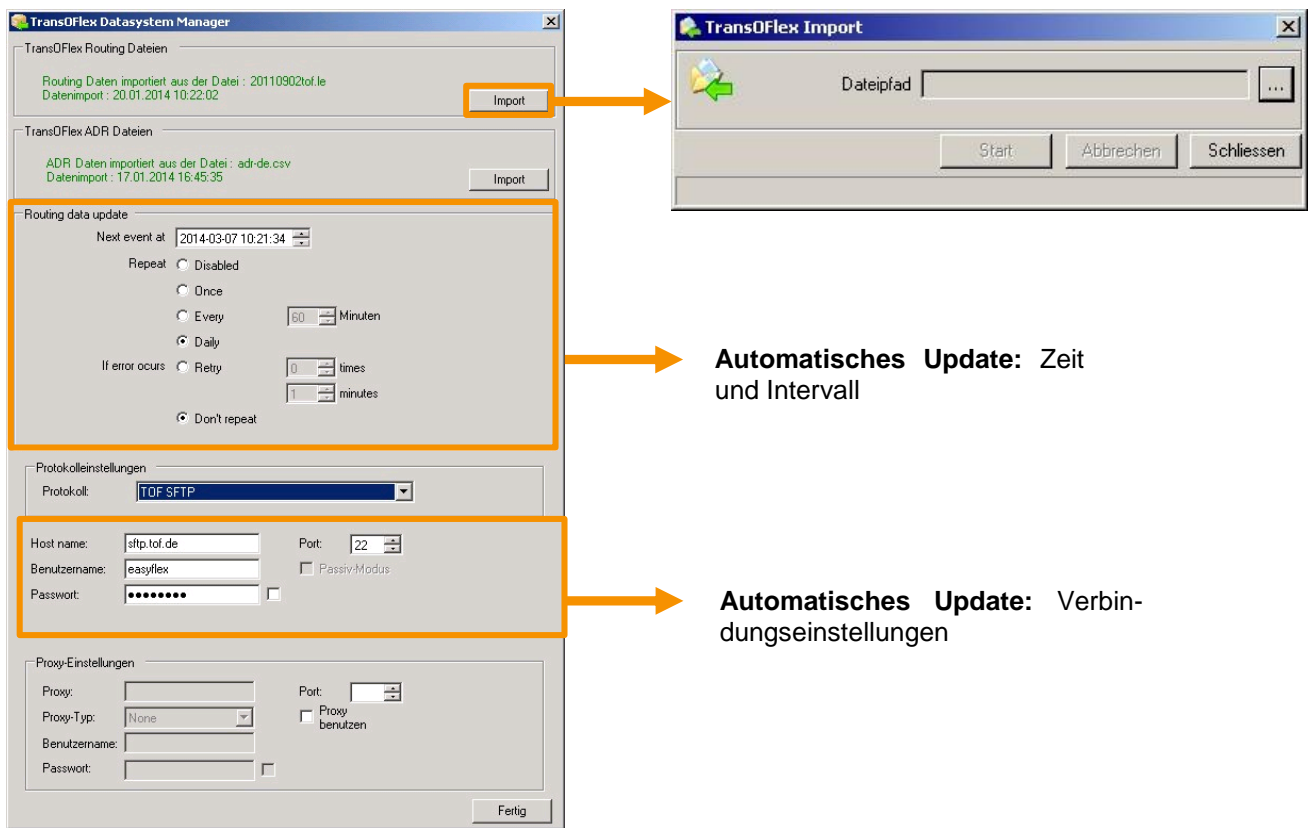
TransOFlex Datasystem Manager

TransOFlex Routing Dateien

Routing Daten importiert aus der Datei : 20110902tof.le
Datenimport : 20.01.2014 10:22:02

Import

TransOFlex ADR Dateien

ADR Daten importiert aus der Datei : adr-de.csv
Datenimport : 17.01.2014 16:45:35

Import

Routing data update

Next event at 2014-03-07 10:21:34

Repeat Disabled

Once

Every 60 Minuten

Daily

If error ocurs Retry 0 times

1 minutes

Don't repeat

Protokolleinstellungen

Protokoll: TOF SFTP

Host name: sftp.tof.de
Port: 22
Benutzername: easyflex
Passiv-Modus
Passwort: ••••••••

Proxy-Einstellungen

Proxy:
Port:
Proxy-Typ: None
Proxy benutzen
Benutzername:
Passwort:

Fertig

TransOFlex Import

Dateipfad ...

Start Abbrechen Schliessen

**Automatisches Update:** Zeit und Intervall

**Automatisches Update:** Verbindungseinstellungen